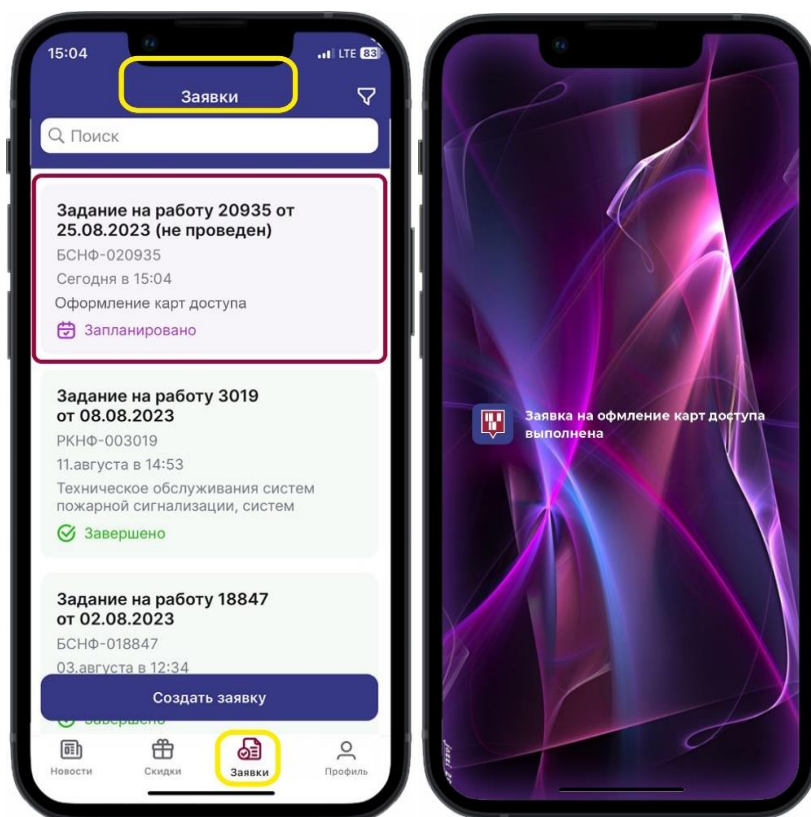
15:04
LTE 83

Заявки

Поиск

Задание на работу 20935 от 25.08.2023 (не проведен)
БСНФ-020935
Сегодня в 15:04
Оформление карт доступа
Запланировано

Задание на работу 3019 от 08.08.2023
РКНФ-003019
11.августа в 14:53
Техническое обслуживания систем пожарной сигнализации, систем
Завершено

Задание на работу 18847 от 02.08.2023
БСНФ-018847
03.августа в 12:34
Завершено

Создать заявку

Новости
Скидки
Заявки
Профиль

Заявка на офмление карт доступа выполнена